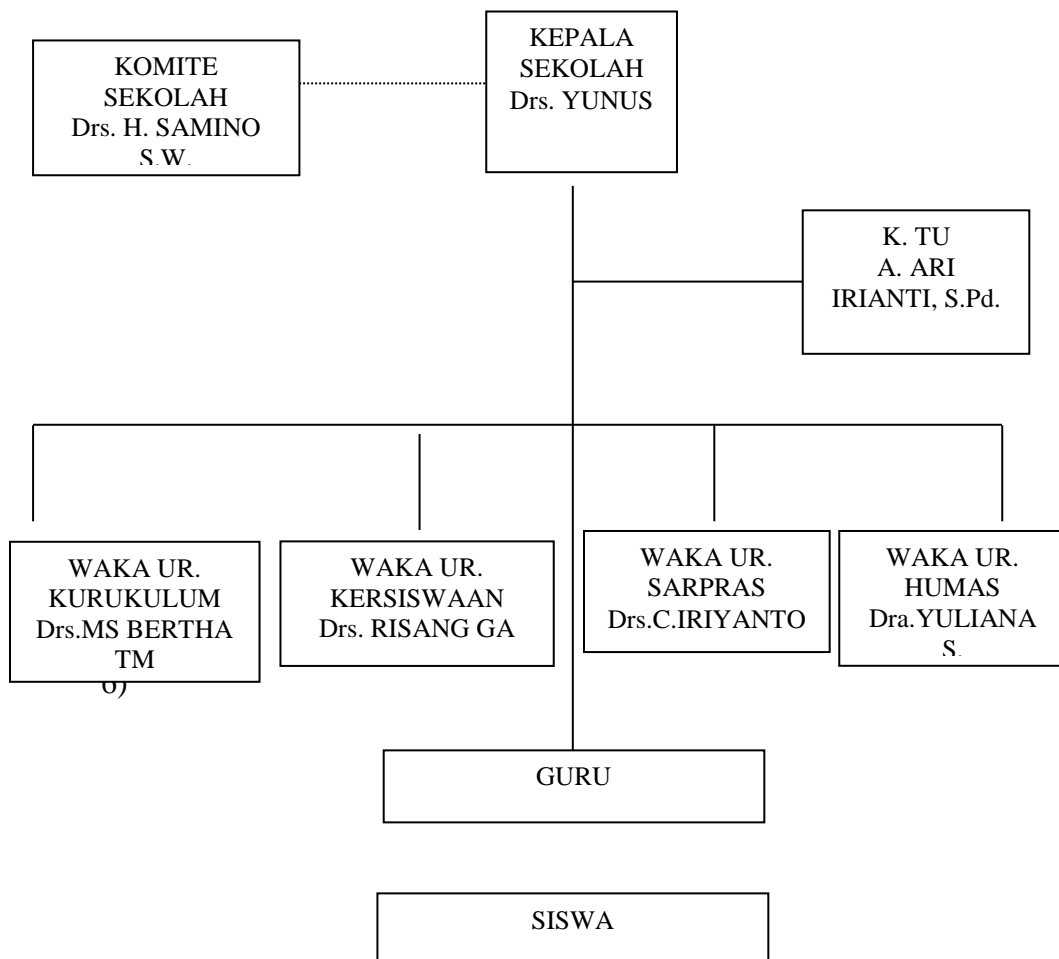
KOMITE SEKOLAH Drs. H. SAMINO S.W.

KEPALA SEKOLAH Drs. YUNUS

K. TU A. ARI IRIANTI, S.Pd.

WAKA UR. KURUKULUM Drs.MS BERTHA TM

6)

WAKA UR. KERSISWAAN Drs. RISANG GA

WAKA UR. SARPRAS Drs.C.IRIYANTO

WAKA UR. HUMAS Dra.YULIANA S.

GURU

SISWA